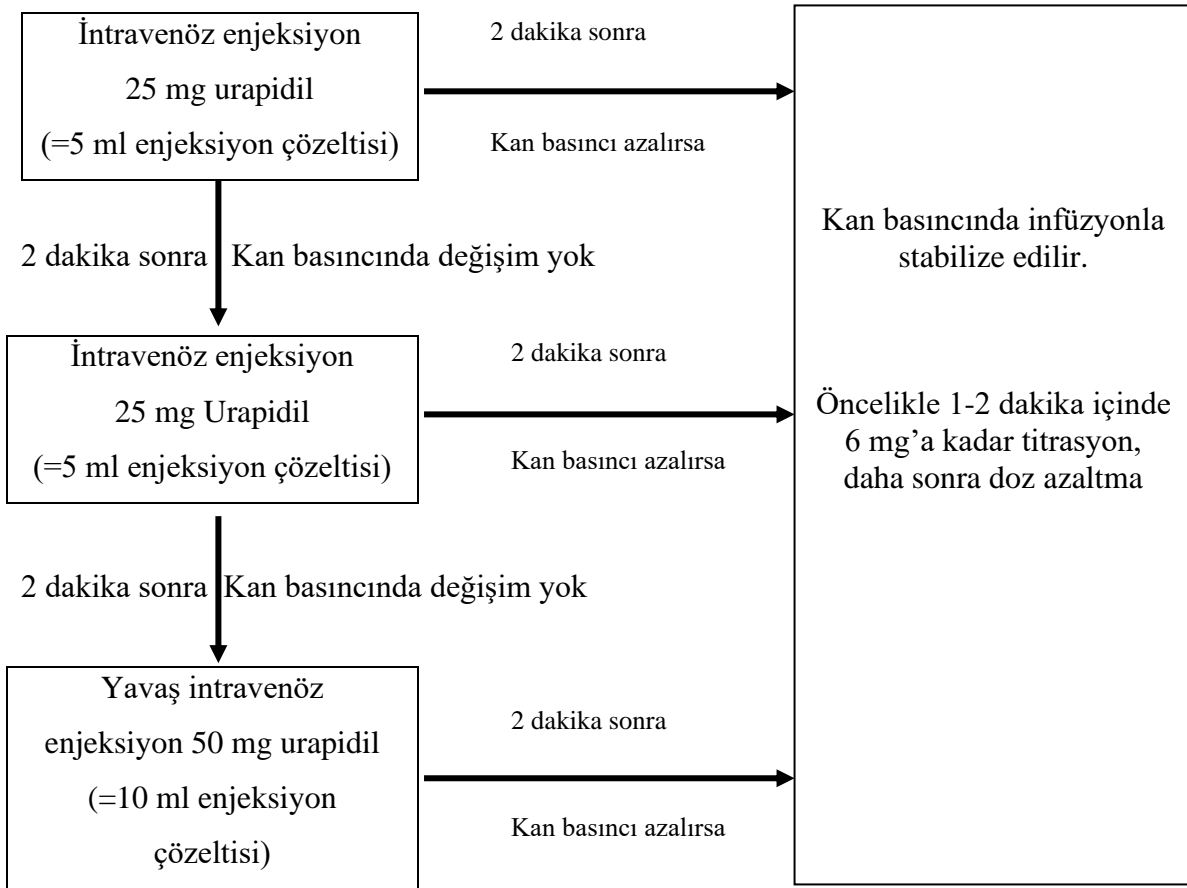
İntravenöz enjeksiyon
25 mg urapidil
(=5 ml enjeksiyon çözeltisi)

2 dakika sonra

Kan basıncı azalırsa

2 dakika sonra Kan basıncında değişim yok

İntravenöz enjeksiyon
25 mg Urapidil
(=5 ml enjeksiyon çözeltisi)

2 dakika sonra

Kan basıncı azalırsa

2 dakika sonra Kan basıncında değişim yok

Yavaş intravenöz enjeksiyon 50 mg urapidil (=10 ml enjeksiyon çözeltisi)

2 dakika sonra

Kan basıncı azalırsa

Kan basıncında infüzyonla stabilize edilir.

Öncelikle 1-2 dakika içinde 6 mg'a kadar titrasyon, daha sonra doz azaltma